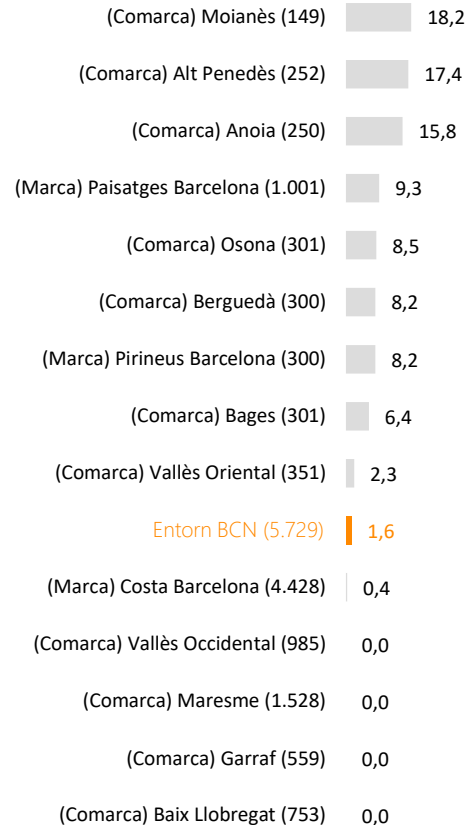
(Comarca) Moianès (149) 18,2
(Comarca) Alt Penedès (252) 17,4
(Comarca) Anoia (250) 15,8
(Marca) Paisatges Barcelona (1.001) 9,3
(Comarca) Osona (301) 8,5
(Comarca) Berguedà (300) 8,2
(Marca) Pirineus Barcelona (300) 8,2
(Comarca) Bages (301) 6,4
(Comarca) Vallès Oriental (351) 2,3
Entorn BCN (5.729) 1,6
(Marca) Costa Barcelona (4.428) 0,4
(Comarca) Vallès Occidental (985) 0,0
(Comarca) Maresme (1.528) 0,0
(Comarca) Garraf (559) 0,0
(Comarca) Baix Llobregat (753) 0,0